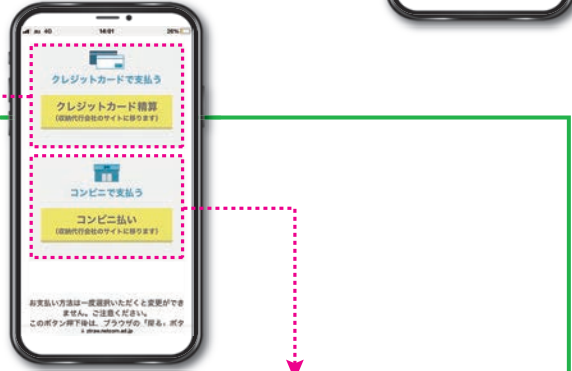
au 4G
14:01
26%

クレジットカードで支払う

クレジットカード精算
(収納代行会社のサイトに移ります)

コンビニで支払う

コンビニ払い
(収納代行会社のサイトに移ります)

お支払い方法は一度選択いただくと変更ができません。ご注意ください。
このボタン押下後は、ブラウザの「戻る」ボタ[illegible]
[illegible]